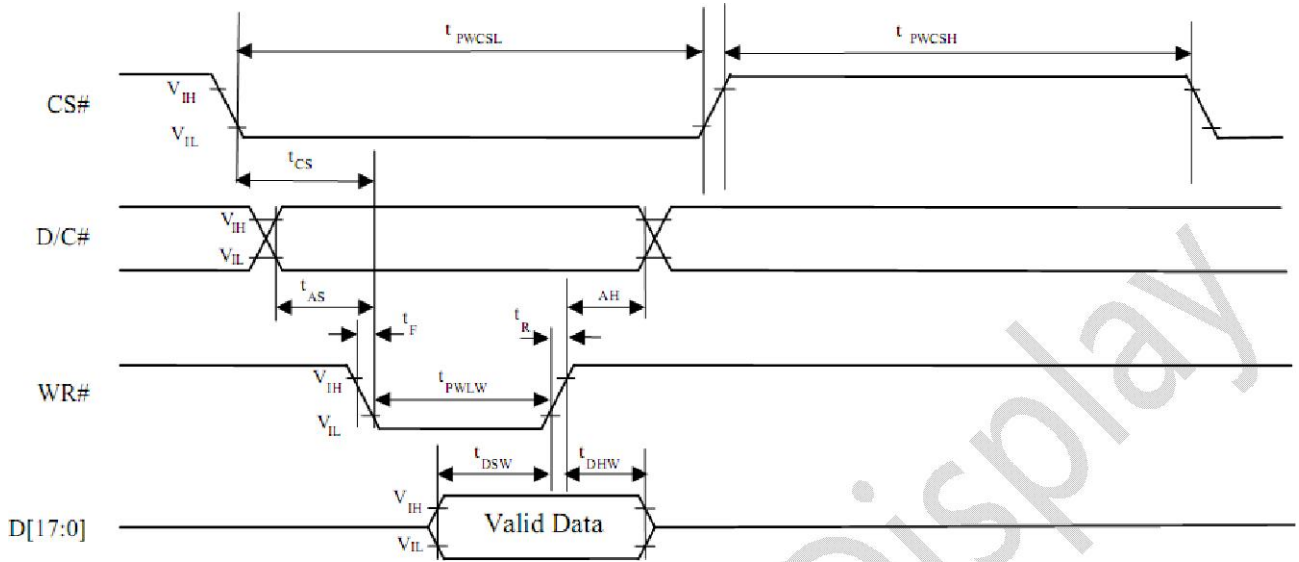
$t_{PWCSL}$ $t_{PWCSH}$

CS# $V_{IH}$ $V_{IL}$

$t_{CS}$

D/C# $V_{IH}$ $V_{IL}$

$t_{AS}$ AH

$t_F$ $t_R$

WR# $V_{IH}$ $V_{IL}$ $t_{PWLW}$

$t_{DSW}$ $t_{DHW}$

D[17:0] $V_{IH}$ $V_{IL}$ Valid Data

Display